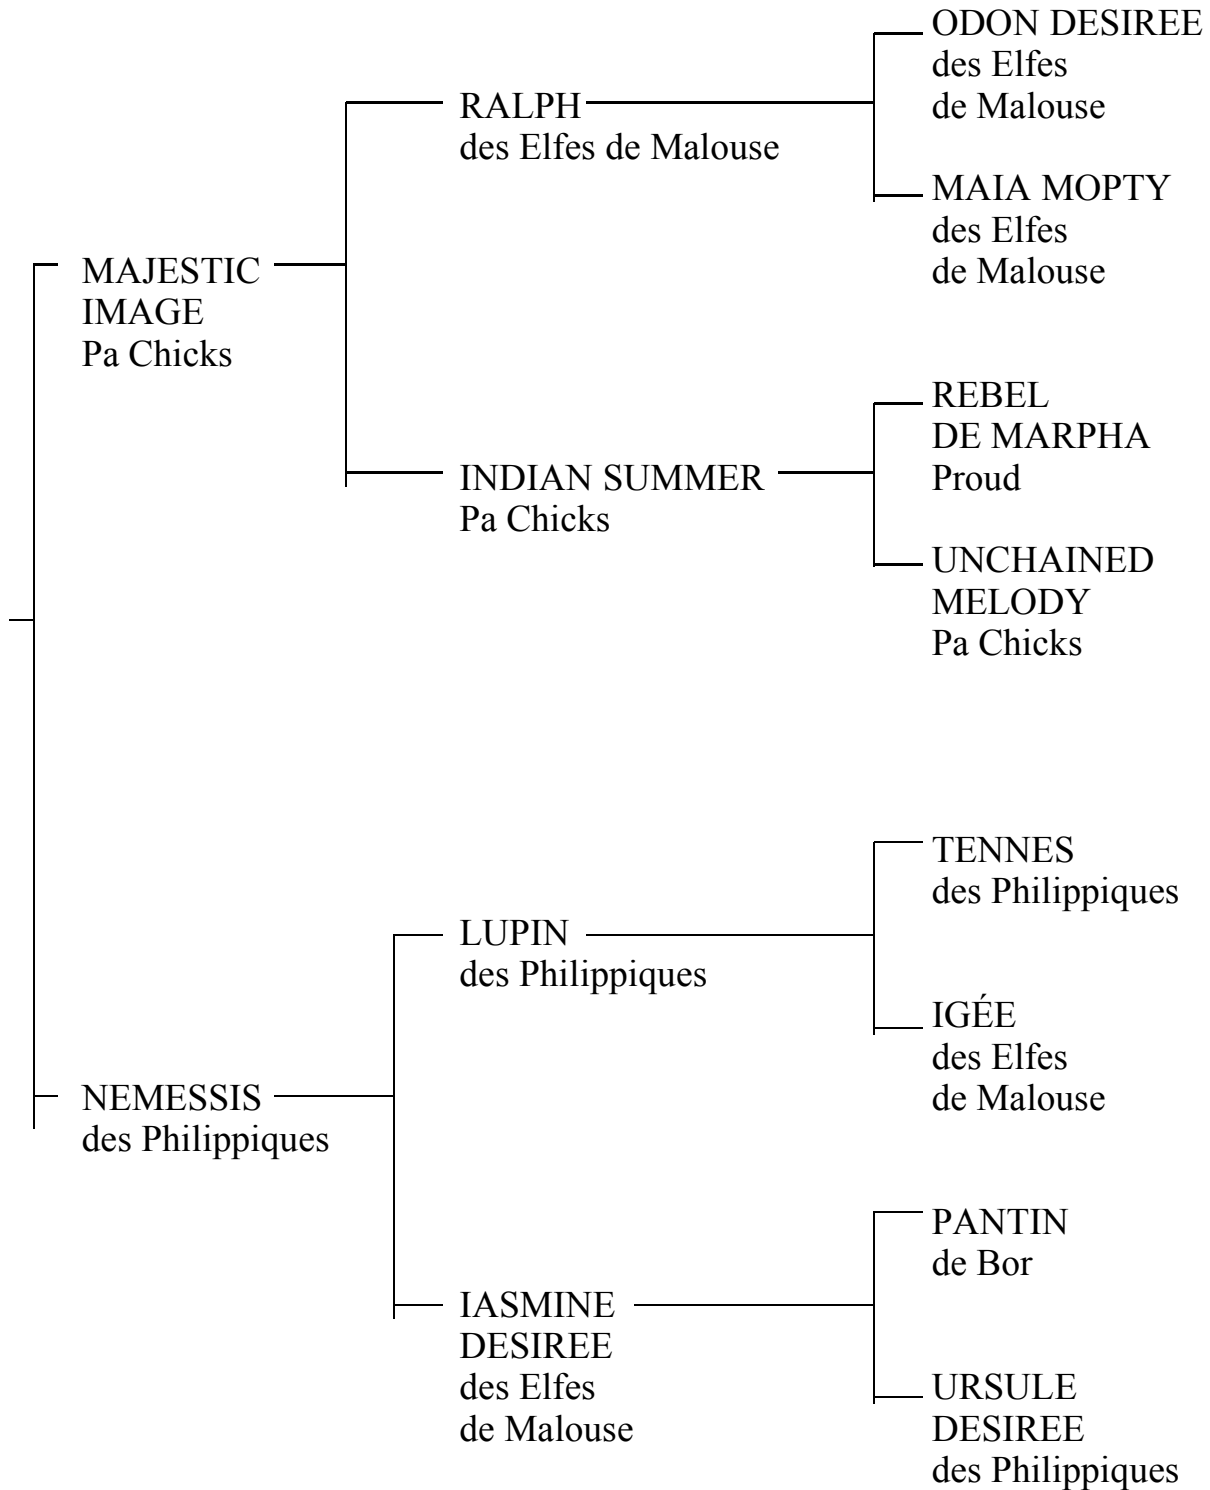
MAJESTIC IMAGE Pa Chicks

RALPH des Elfes de Malouse

ODON DESIREE des Elfes de Malouse

MAIA MOPTY des Elfes de Malouse

INDIAN SUMMER Pa Chicks

REBEL DE MARPHA Proud

UNCHAINED MELODY Pa Chicks

NEMESSIS des Philippiques

LUPIN des Philippiques

TENNES des Philippiques

IGÉE des Elfes de Malouse

IASMINE DESIREE des Elfes de Malouse

PANTIN de Bor

URSULE DESIREE des Philippiques